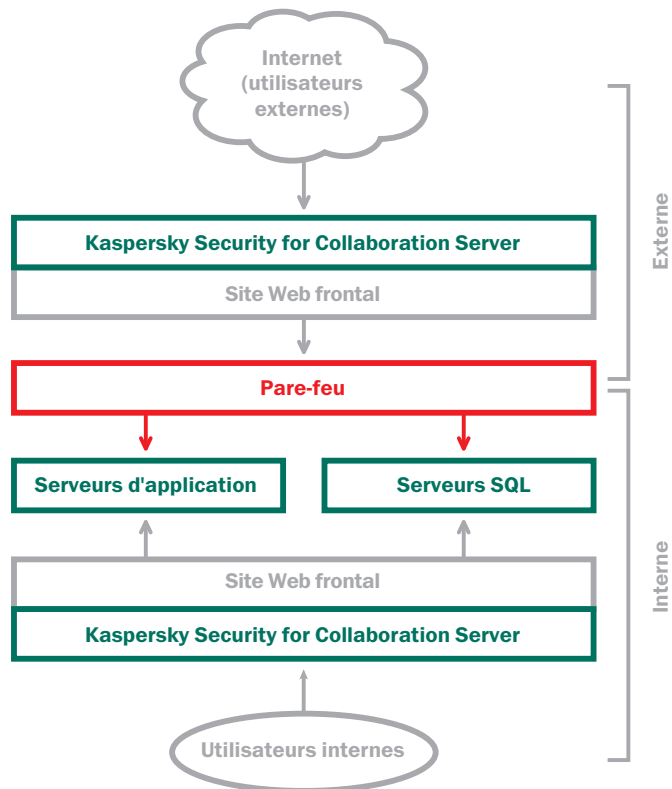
Internet (utilisateurs externes)

Kaspersky Security for Collaboration Server

Site Web frontal

Pare-feu

Serveurs d'application

Serveurs SQL

Site Web frontal

Kaspersky Security for Collaboration Server

Utilisateurs internes

Externe

Interne